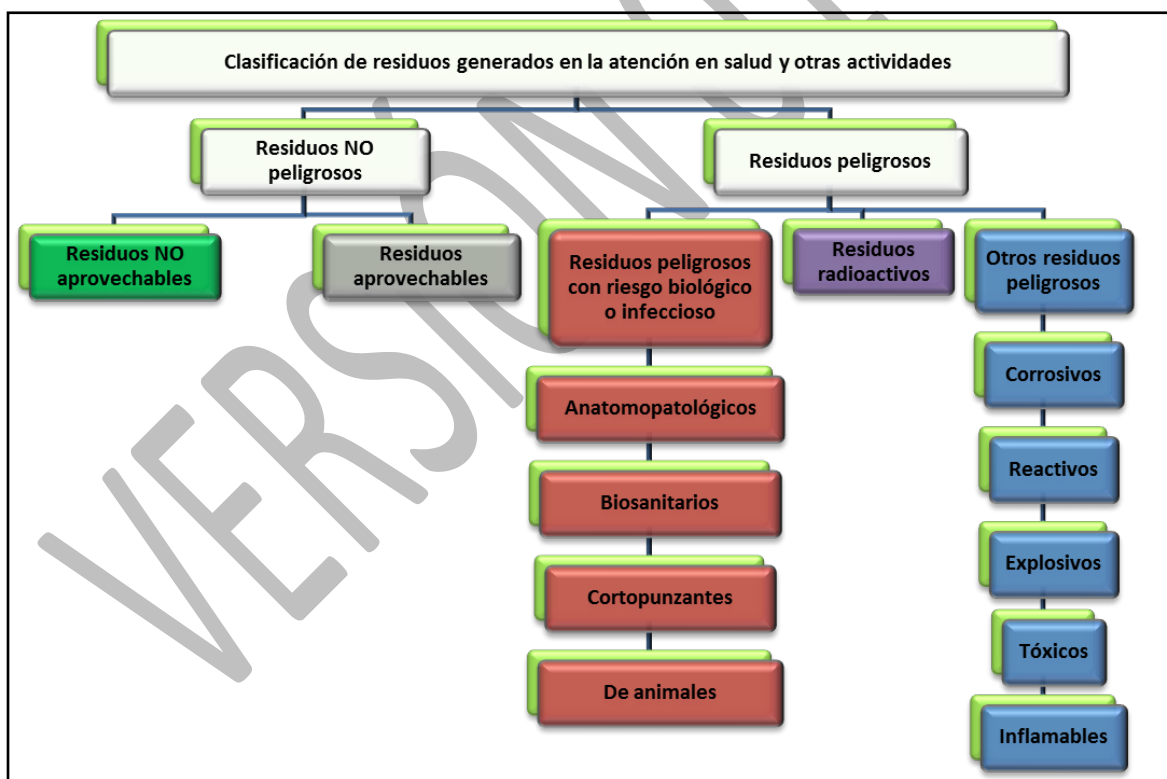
Clasificación de residuos generados en la atención en salud y otras actividades

Residuos NO peligrosos

Residuos peligrosos

Residuos NO aprovechables

Residuos aprovechables

Residuos peligrosos con riesgo biológico o infeccioso

Residuos radioactivos

Otros residuos peligrosos

Anatomopatológicos

Biosanitarios

Cortopunzantes

De animales

Corrosivos

Reactivos

Explosivos

Tóxicos

Inflamables

VERSIÓN NO